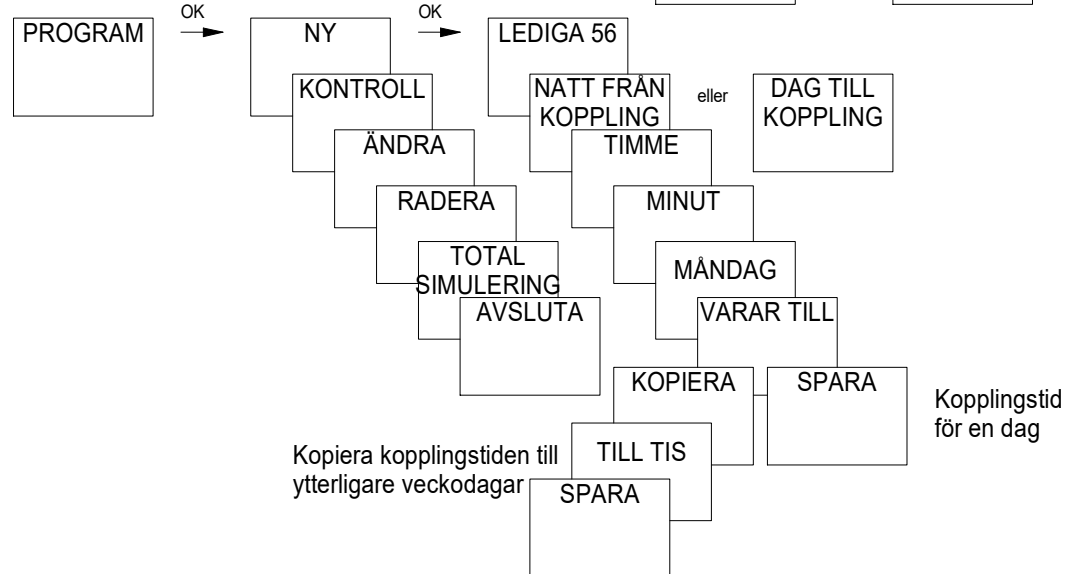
PROGRAM

OK

NY

KONTROLL

ÄNDRA

RADERA

TOTAL SIMULERING

AVSLUTA

OK

LEDIGA 56

NATT FRÅN KOPPLING

eller

DAG TILL KOPPLING

TIMME

MINUT

MÅNDAG

VARAR TILL

KOPIERA

SPARA

Kopplingstid för en dag

TILL TIS

Kopiera kopplingstiden till ytterligare veckodagar

SPARA